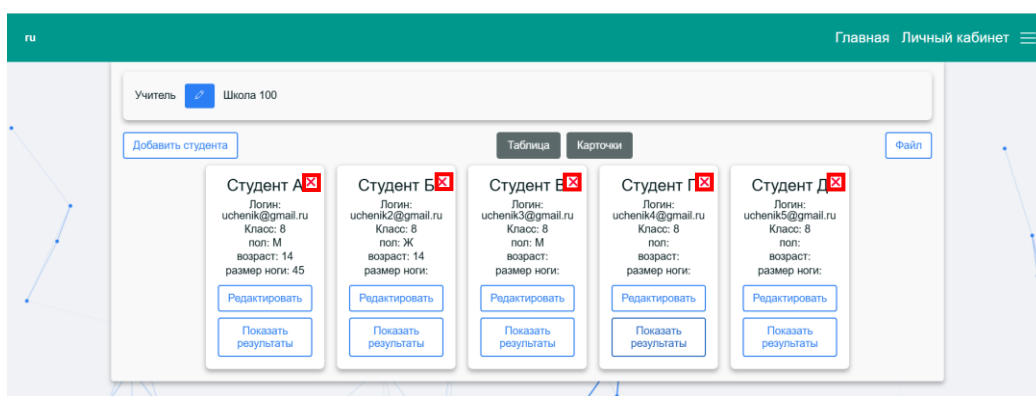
ru

Главная Личный кабинет

Учитель Школа 100

Добавить студента

Таблица Карточки

Файл

Студент А
Логин: uchenik@gmail.ru
Класс: 8
пол: М
возраст: 14
размер ноги: 45
Редактировать
Показать результаты

Студент Б
Логин: uchenik2@gmail.ru
Класс: 8
пол: Ж
возраст: 14
размер ноги:
Редактировать
Показать результаты

Студент В
Логин: uchenik3@gmail.ru
Класс: 8
пол: М
возраст:
размер ноги:
Редактировать
Показать результаты

Студент Г
Логин: uchenik4@gmail.ru
Класс: 8
пол:
возраст:
размер ноги:
Редактировать
Показать результаты

Студент Д
Логин: uchenik5@gmail.ru
Класс: 8
пол:
возраст:
размер ноги:
Редактировать
Показать результаты